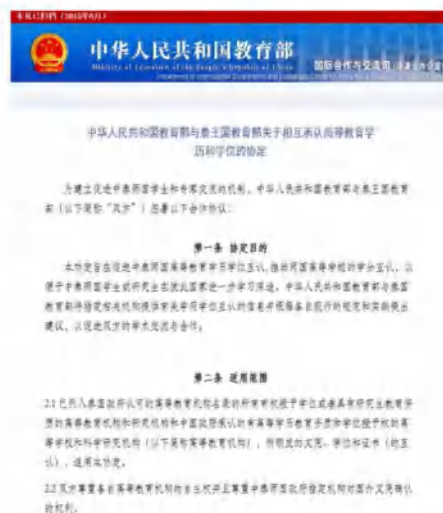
本机已归档（2013年6月）

中华人民共和国教育部
Ministry of Education of the People's Republic of China
国际合作与交流司

中华人民共和国教育部与泰王国教育部关于相互承认高等教育学历和学位的协定

为建立促进中泰两国学生和学者交流的机制，中华人民共和国教育部与泰王国教育部（以下简称"双方"）达成以下合作协议：

第一条 协定目的

本协定旨在促进中泰两国高等教育学历学位互认，推动两国高等学校的学分互认，以便于中泰两国学生在对方国家进一步学习深造。中华人民共和国教育部与泰王国教育部将指定相关机构提供有关学历学位互认的信息并根据本协议进行的研究和实施提出建议，以促进双方的学术交流与合作。

第二条 适用范围

2.1 已列入泰王国政府认可的高等教育机构名录的所有有权授予学位或者具有研究生教育资质的高等教育机构和研究机构和中国政府授权的具有高等学历教育资格和学位授予权的高等学校和科学研究机构（以下简称高等教育机构），所颁发的文凭、学历和证书（的互认），适用本协定。

2.2 双方尊重各自高等教育机构的自主权并且尊重中泰两国政府指定机构对国外文凭确认的权利。